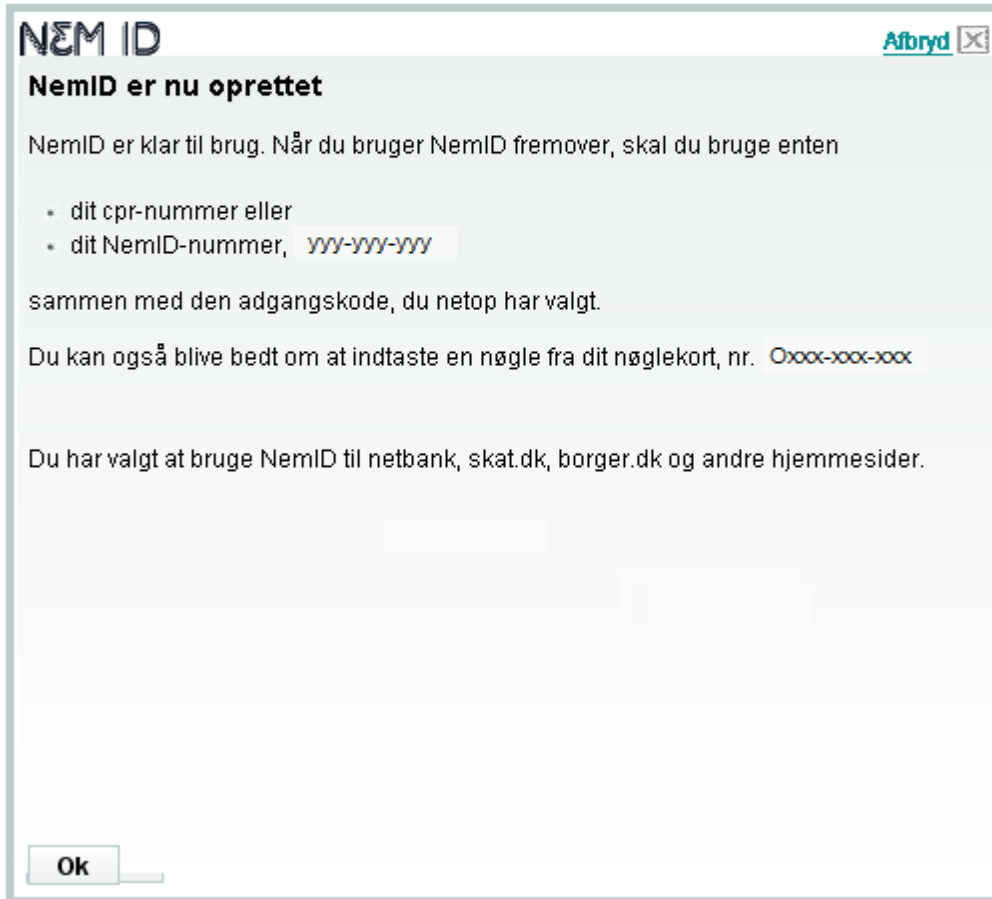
NƐM ID

Afbryd

NemID er nu oprettet

NemID er klar til brug. Når du bruger NemID fremover, skal du bruge enten

- dit cpr-nummer eller
- dit NemID-nummer, yyy-yyy-yyy

sammen med den adgangskode, du netop har valgt.

Du kan også blive bedt om at indtaste en nøgle fra dit nøglekort, nr. Oxxx-xxx-xxx

Du har valgt at bruge NemID til netbank, skat.dk, borger.dk og andre hjemmesider.

Ok